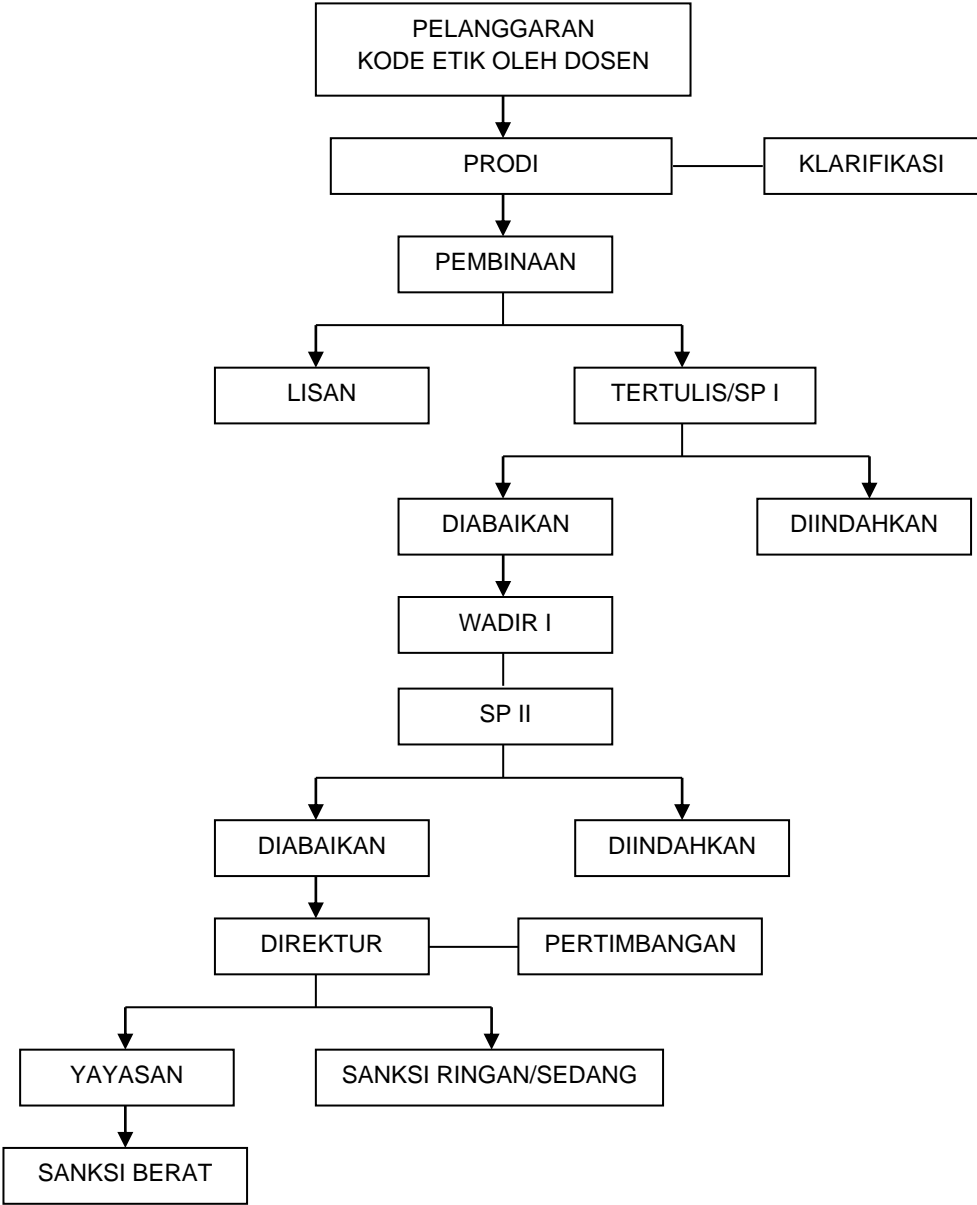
PELANGGARAN
KODE ETIK OLEH DOSEN

PRODI

KLARIFIKASI

PEMBINAAN

LISAN

TERTULIS/SP I

DIABAIKAN

DIINDAHKAN

WADIR I

SP II

DIABAIKAN

DIINDAHKAN

DIREKTUR

PERTIMBANGAN

YAYASAN

SANKSI RINGAN/SEDANG

SANKSI BERAT